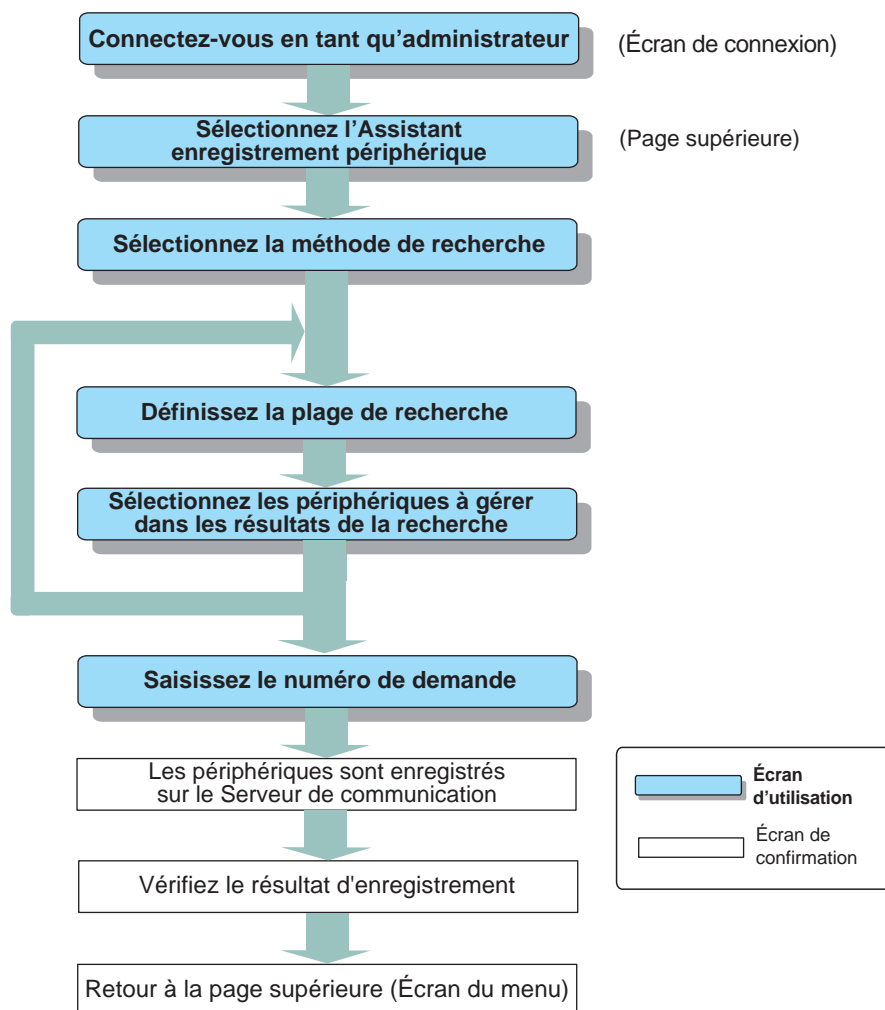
Connectez-vous en tant qu’administrateur

(Écran de connexion)

Sélectionnez l’Assistant enregistrement périphérique

(Page supérieure)

Sélectionnez la méthode de recherche

Définissez la plage de recherche

Sélectionnez les périphériques à gérer dans les résultats de la recherche

Saisissez le numéro de demande

Les périphériques sont enregistrés sur le Serveur de communication

Vérifiez le résultat d'enregistrement

Retour à la page supérieure (Écran du menu)

Écran d’utilisation

Écran de confirmation